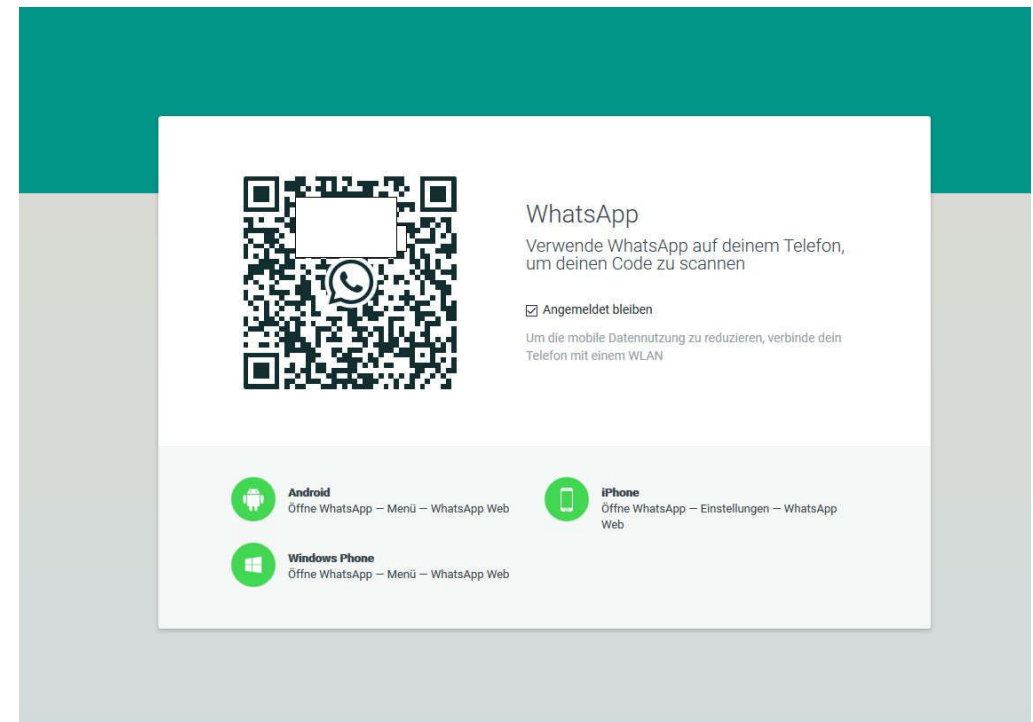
WhatsApp

Verwende WhatsApp auf deinem Telefon, um deinen Code zu scannen

☑ Angemeldet bleiben

Um die mobile Datennutzung zu reduzieren, verbinde dein Telefon mit einem WLAN

Android
Öffne WhatsApp — Menü — WhatsApp Web

iPhone
Öffne WhatsApp — Einstellungen — WhatsApp Web

Windows Phone
Öffne WhatsApp — Menü — WhatsApp Web